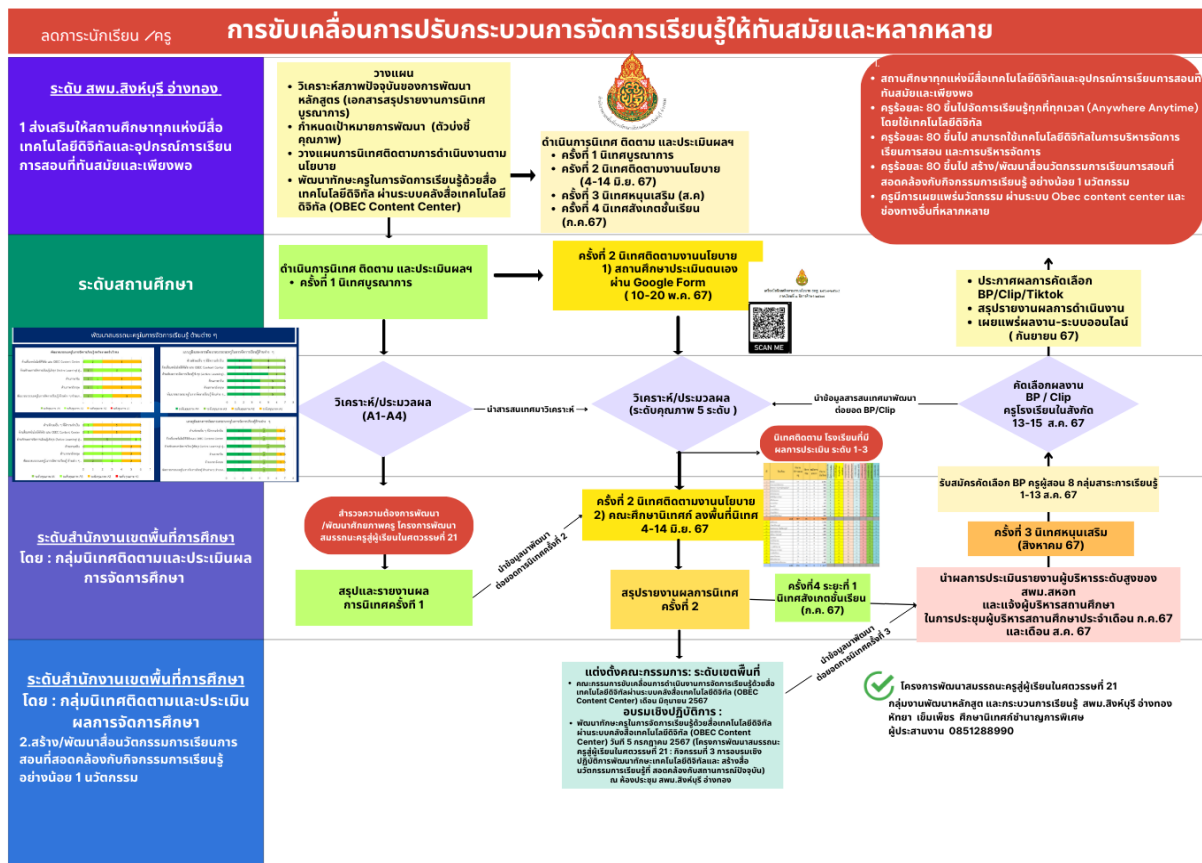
ลดภาระนักเรียน /ครู

การขับเคลื่อนการปรับกระบวนการจัดการเรียนรู้ให้ทันสมัยและหลากหลาย

ระดับ สพม.สิงห์บุรี อ่างทอง

1 ส่งเสริมให้สถานศึกษาทุกแห่งมีสื่อเทคโนโลยีดิจิทัลและอุปกรณ์การเรียนการสอนที่ทันสมัยและเพียงพอ

วางแผน
• วิเคราะห์สภาพปัจจุบันของการพัฒนาหลักสูตร (เอกสารสรุปรายงานการนิเทศบูรณาการ)
• กำหนดเป้าหมายการพัฒนา (ตัวบ่งชี้คุณภาพ)
• วางแผนการนิเทศติดตามการดำเนินงานตามนโยบาย
• พัฒนาทักษะครูในการจัดการเรียนรู้ด้วยสื่อเทคโนโลยีดิจิทัล ผ่านระบบคลังสื่อเทคโนโลยีดิจิทัล (OBEC Content Center)

ดำเนินการนิเทศ ติดตาม และประเมินผลฯ
• ครั้งที่ 1 นิเทศบูรณาการ
• ครั้งที่ 2 นิเทศติดตามงานนโยบาย (4-14 มิ.ย. 67)
• ครั้งที่ 3 นิเทศหนุนเสริม (ส.ค)
• ครั้งที่ 4 นิเทศสังเคตชั้นเรียน (ก.ค.67)

1.
• สถานศึกษาทุกแห่งมีสื่อเทคโนโลยีดิจิทัลและอุปกรณ์การเรียนการสอนที่ทันสมัยและเพียงพอ
• ครูร้อยละ 80 ขึ้นไปจัดการเรียนรู้ทุกที่ทุกเวลา (Anywhere Anytime) โดยใช้เทคโนโลยีดิจิทัล
• ครูร้อยละ 80 ขึ้นไป สามารถใช้เทคโนโลยีดิจิทัลในการบริหารจัดการเรียนการสอน และการบริหารจัดการ
• ครูร้อยละ 80 ขึ้นไป สร้าง/พัฒนาสื่อนวัตกรรมการเรียนการสอนที่สอดคล้องกับกิจกรรมการเรียนรู้ อย่างน้อย 1 นวัตกรรม
• ครูมีการเผยแพร่นวัตกรรม ผ่านระบบ Obec content center และช่องทางอื่นที่หลากหลาย

ระดับสถานศึกษา

ดำเนินการนิเทศ ติดตาม และประเมินผลฯ
• ครั้งที่ 1 นิเทศบูรณาการ

ครั้งที่ 2 นิเทศติดตามงานนโยบาย
1) สถานศึกษาประเมินตนเอง ผ่าน Google Form ( 10-20 พ.ค. 67)

SCAN ME

• ประกาศผลการคัดเลือก BP/Clip/Tiktok
• สรุปรายงานผลการดำเนินงาน
• เผยแพร่ผลงาน-ระบบออนไลน์ ( กันยายน 67)

วิเคราะห์/ประมวลผล (A1-A4)

นำสารสนเทศมาวิเคราะห์

วิเคราะห์/ประมวลผล (ระดับคุณภาพ 5 ระดับ )

นำข้อมูลสารสนเทศมาพัฒนาต่อยอด BP/Clip

คัดเลือกผลงาน BP / Clip ครูโรงเรียนในสังกัด 13-15 ส.ค. 67

นิเทศติดตาม โรงเรียนที่มีผลการประเมิน ระดับ 1-3

รับสมัครคัดเลือก BP ครูผู้สอน 8 กลุ่มสาระการเรียนรู้ 1-13 ส.ค. 67

ระดับสำนักงานเขตพื้นที่การศึกษา
โดย : กลุ่มนิเทศติดตามและประเมินผลการจัดการศึกษา

สำรวจความต้องการพัฒนา /พัฒนาศักยภาพครู โครงการพัฒนาสมรรถนะครูสู่ผู้เรียนในศตวรรษที่ 21

ครั้งที่ 2 นิเทศติดตามงานนโยบาย
2) คณะศึกษานิเทศก์ ลงพื้นที่นิเทศ 4-14 มิ.ย. 67

นำข้อมูลมาพัฒนาต่อยอดการนิเทศครั้งที่ 2

ครั้งที่ 3 นิเทศหนุนเสริม (สิงหาคม 67)

สรุปและรายงานผลการนิเทศครั้งที่ 1

สรุปรายงานผลการนิเทศ ครั้งที่ 2

ครั้งที่4 ระยะที่ 1 นิเทศสังเคตชั้นเรียน (ก.ค. 67)

นำผลการประเมินรายงานผู้บริหารระดับสูงของ สพม.สหอท
และแจ้งผู้บริหารสถานศึกษา
ในการประชุมผู้บริหารสถานศึกษาประจำเดือน ก.ค.67 และเดือน ส.ค. 67

นำข้อมูลมาพัฒนาต่อยอดการนิเทศครั้งที่ 3

ระดับสำนักงานเขตพื้นที่การศึกษา
โดย : กลุ่มนิเทศติดตามและประเมินผลการจัดการศึกษา

2.สร้าง/พัฒนาสื่อนวัตกรรมการเรียนการสอนที่สอดคล้องกับกิจกรรมการเรียนรู้ อย่างน้อย 1 นวัตกรรม

แต่งตั้งคณะกรรมการ: ระดับเขตพื้นที่
• คณะกรรมการขับเคลื่อนการดำเนินงานการจัดการเรียนรู้ด้วยสื่อเทคโนโลยีดิจิทัลผ่านระบบคลังสื่อเทคโนโลยีดิจิทัล (OBEC Content Center) เดือน มิถุนายน 2567
อบรมเชิงปฏิบัติการ :
• พัฒนาทักษะครูในการจัดการเรียนรู้ด้วยสื่อเทคโนโลยีดิจิทัลผ่านระบบคลังสื่อเทคโนโลยีดิจิทัล (OBEC Content Center) วันที่ 5 กรกฎาคม 2567 (โครงการพัฒนาสมรรถนะครูสู่ผู้เรียนในศตวรรษที่ 21 : กิจกรรมที่ 3 การอบรมเชิงปฏิบัติการพัฒนาทักษะเทคโนโลยีดิจิทัลและ สร้างสื่อนวัตกรรมการเรียนรู้ที่ สอดคล้องกับสถานการณ์ปัจจุบัน) ณ ห้องประชุม สพม.สิงห์บุรี อ่างทอง

โครงการพัฒนาสมรรถนะครูสู่ผู้เรียนในศตวรรษที่ 21
กลุ่มงานพัฒนาหลักสูตร และกระบวนการเรียนรู้ สพม.สิงห์บุรี อ่างทอง
หักยา เข็มเพ็ชร ศึกษานิเทศก์ชำนาญการพิเศษ
ผู้ประสานงาน 0851288990